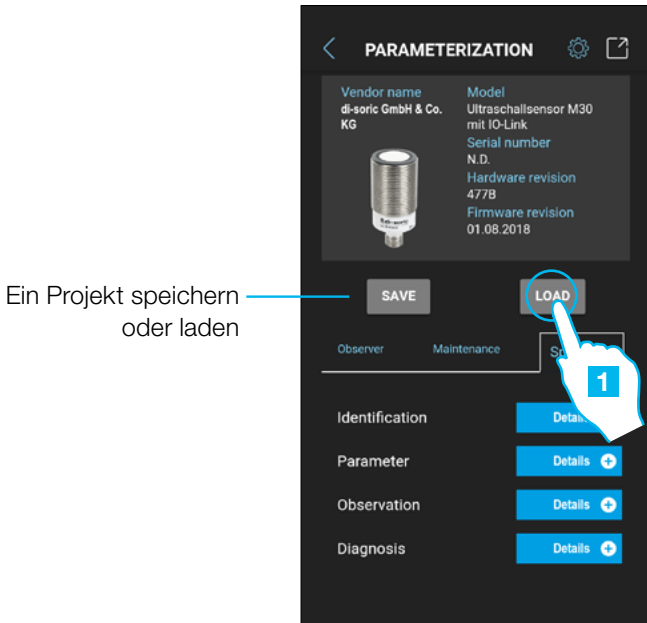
PARAMETERIZATION

Vendor name
di-soric GmbH & Co. KG

Model
Ultraschallsensor M30 mit IO-Link

Serial number
N.D.

Hardware revision
477B

Firmware revision
01.08.2018

Ein Projekt speichern oder laden

SAVE

LOAD

Observer

Maintenance

S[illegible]

1

Identification

Details

Parameter

Details

Observation

Details

Diagnosis

Details